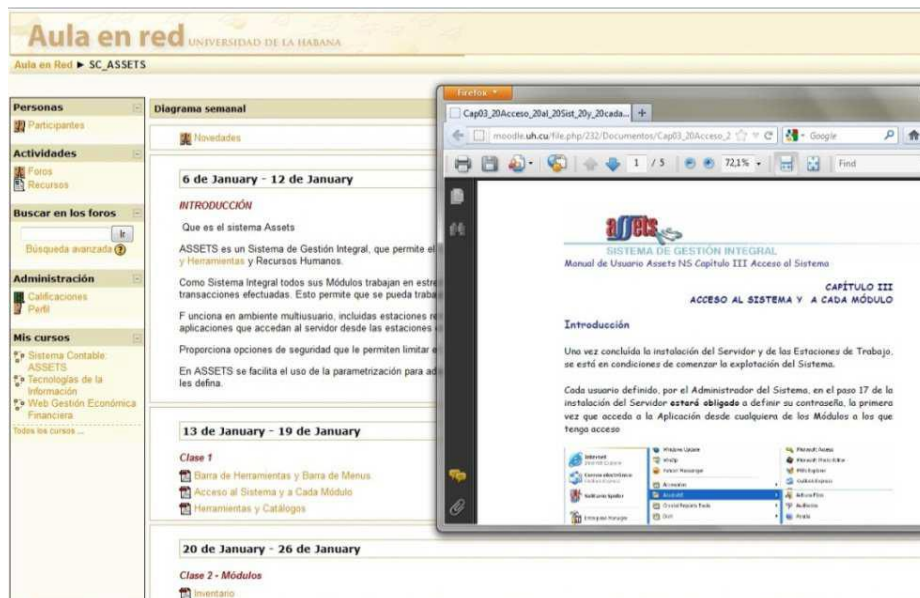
Aula en red UNIVERSIDAD DE LA HABANA

Aula en Red ► SC_ASSETS

Personas
Participantes

Actividades
Foros
Recursos

Buscar en los foros
Ir
Búsqueda avanzada

Administración
Calificaciones
Perfil

Mis cursos
Sistema Contable ASSETS
Tecnologías de la Información
Web Gestión Económica Financiera
Todos los cursos ...

Diagrama semanal

Novedades

6 de January - 12 de January

INTRODUCCIÓN

Que es el sistema Assets

ASSETS es un Sistema de Gestión Integral, que permite el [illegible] y Herramientas y Recursos Humanos.

Como Sistema Integral todos sus Módulos trabajan en estre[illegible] transacciones efectuadas. Esto permite que se pueda traba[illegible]

F unciona en ambiente multiusuario, incluidas estaciones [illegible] aplicaciones que accedan al servidor desde las estaciones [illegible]

Proporciona opciones de seguridad que le permiten limitar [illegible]

En ASSETS se facilita el uso de la parametrización para ad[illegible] les defina.

13 de January - 19 de January

Clase 1
Barra de Herramientas y Barra de Menus
Acceso al Sistema y a Cada Módulo
Herramientas y Catálogos

20 de January - 26 de January

Clase 2 - Módulos
Inventario

Firefox
Cap03_20Acceso_20al_20Sist_20y_20cada... +
moodle.uh.cu/file.php/232/Documentos/Cap03_20Acceso_2
Google
1 / 5
72,1%
Find

assets
SISTEMA DE GESTIÓN INTEGRAL
Manual de Usuario Assets NS Capítulo III Acceso al Sistema

CAPÍTULO III
ACCESO AL SISTEMA Y A CADA MÓDULO

Introducción

Una vez concluida la instalación del Servidor y de las Estaciones de Trabajo, se está en condiciones de comenzar la explotación del Sistema.

Cada usuario definido, por el Administrador del Sistema, en el paso 17 de la instalación del Servidor estará obligado a definir su contraseña, la primera vez que acceda a la Aplicación desde cualquiera de los Módulos a los que tenga acceso